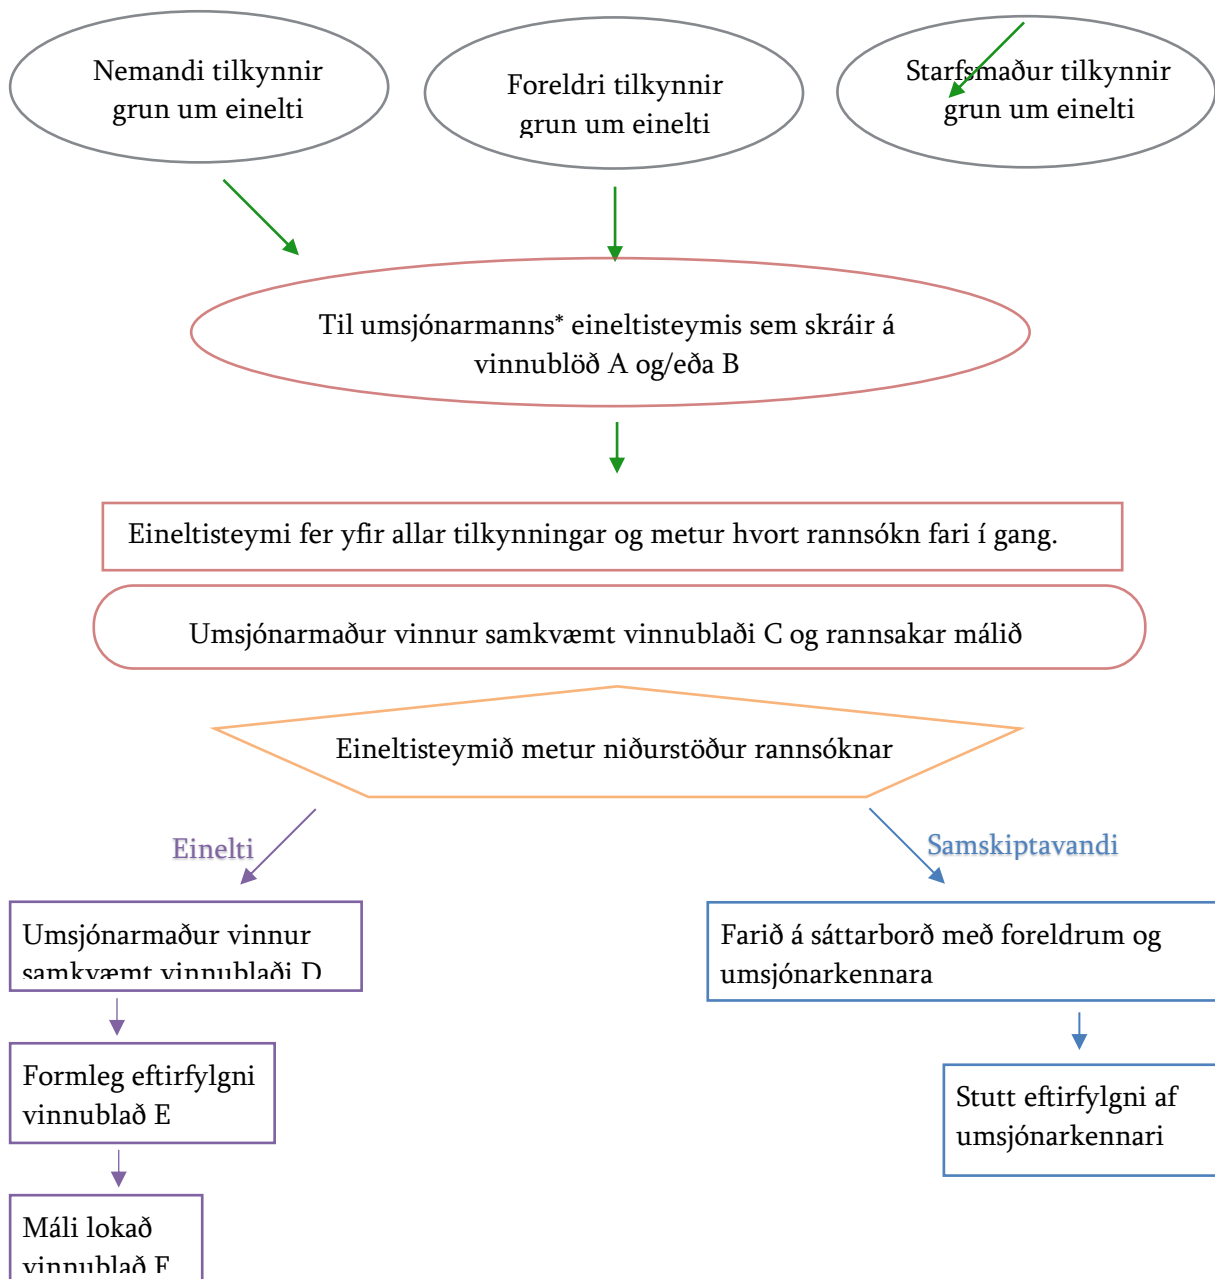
Nemandi tilkynnir grun um einelti

Foreldri tilkynnir grun um einelti

Starfsmaður tilkynnir grun um einelti

Til umsjónarmanns* eineltisteymis sem skráir á vinnublöð A og/eða B

Eineltisteymi fer yfir allar tilkynningar og metur hvort rannsókn fari í gang.

Umsjónarmaður vinnur samkvæmt vinnublaði C og rannsakar málið

Eineltisteymið metur niðurstöður rannsóknar

Einelti

Samskiptavandi

Umsjónarmaður vinnur samkvæmt vinnublaði D

Farið á sáttarborð með foreldrum og umsjónarkennara

Formleg eftirfylgni vinnublað E

Stutt eftirfylgni af umsjónarkennari

Máli lokað vinnublað F